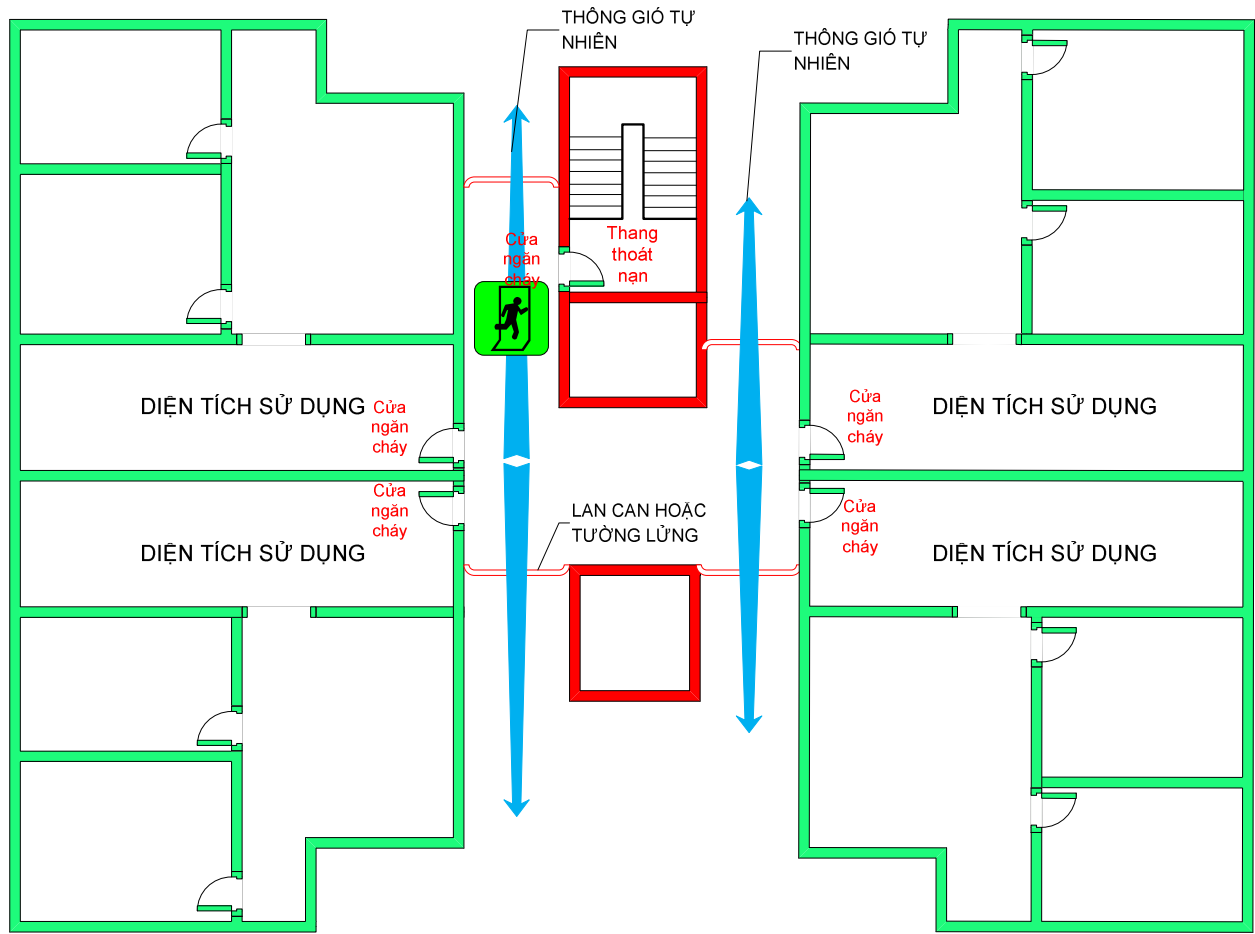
THÔNG GIÓ TỰ NHIÊN

THÔNG GIÓ TỰ NHIÊN

Cửa ngăn cháy

Thang thoát nạn

DIỆN TÍCH SỬ DỤNG

Cửa ngăn cháy

Cửa ngăn cháy

DIỆN TÍCH SỬ DỤNG

Cửa ngăn cháy

DIỆN TÍCH SỬ DỤNG

Cửa ngăn cháy

LAN CAN HOẶC TƯỜNG LỬNG

DIỆN TÍCH SỬ DỤNG